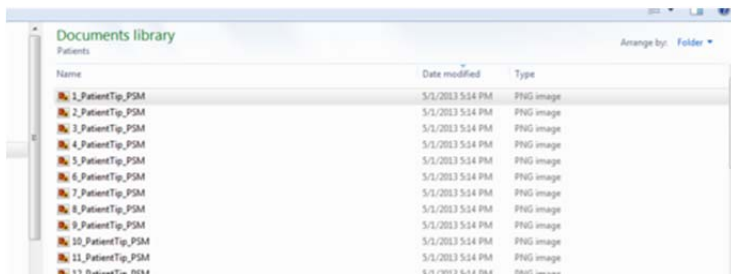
Documents library
Patients

Arrange by: Folder ▾

| Name | Date modified | Type |
|---|---|---|
| 1_PatientTip_PSM | 5/1/2013 5:14 PM | PNG image |
| 2_PatientTip_PSM | 5/1/2013 5:14 PM | PNG image |
| 3_PatientTip_PSM | 5/1/2013 5:14 PM | PNG image |
| 4_PatientTip_PSM | 5/1/2013 5:14 PM | PNG image |
| 5_PatientTip_PSM | 5/1/2013 5:14 PM | PNG image |
| 6_PatientTip_PSM | 5/1/2013 5:14 PM | PNG image |
| 7_PatientTip_PSM | 5/1/2013 5:14 PM | PNG image |
| 8_PatientTip_PSM | 5/1/2013 5:14 PM | PNG image |
| 9_PatientTip_PSM | 5/1/2013 5:14 PM | PNG image |
| 10_PatientTip_PSM | 5/1/2013 5:14 PM | PNG image |
| 11_PatientTip_PSM | 5/1/2013 5:14 PM | PNG image |
| 12_PatientTip_PSM | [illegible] | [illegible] |